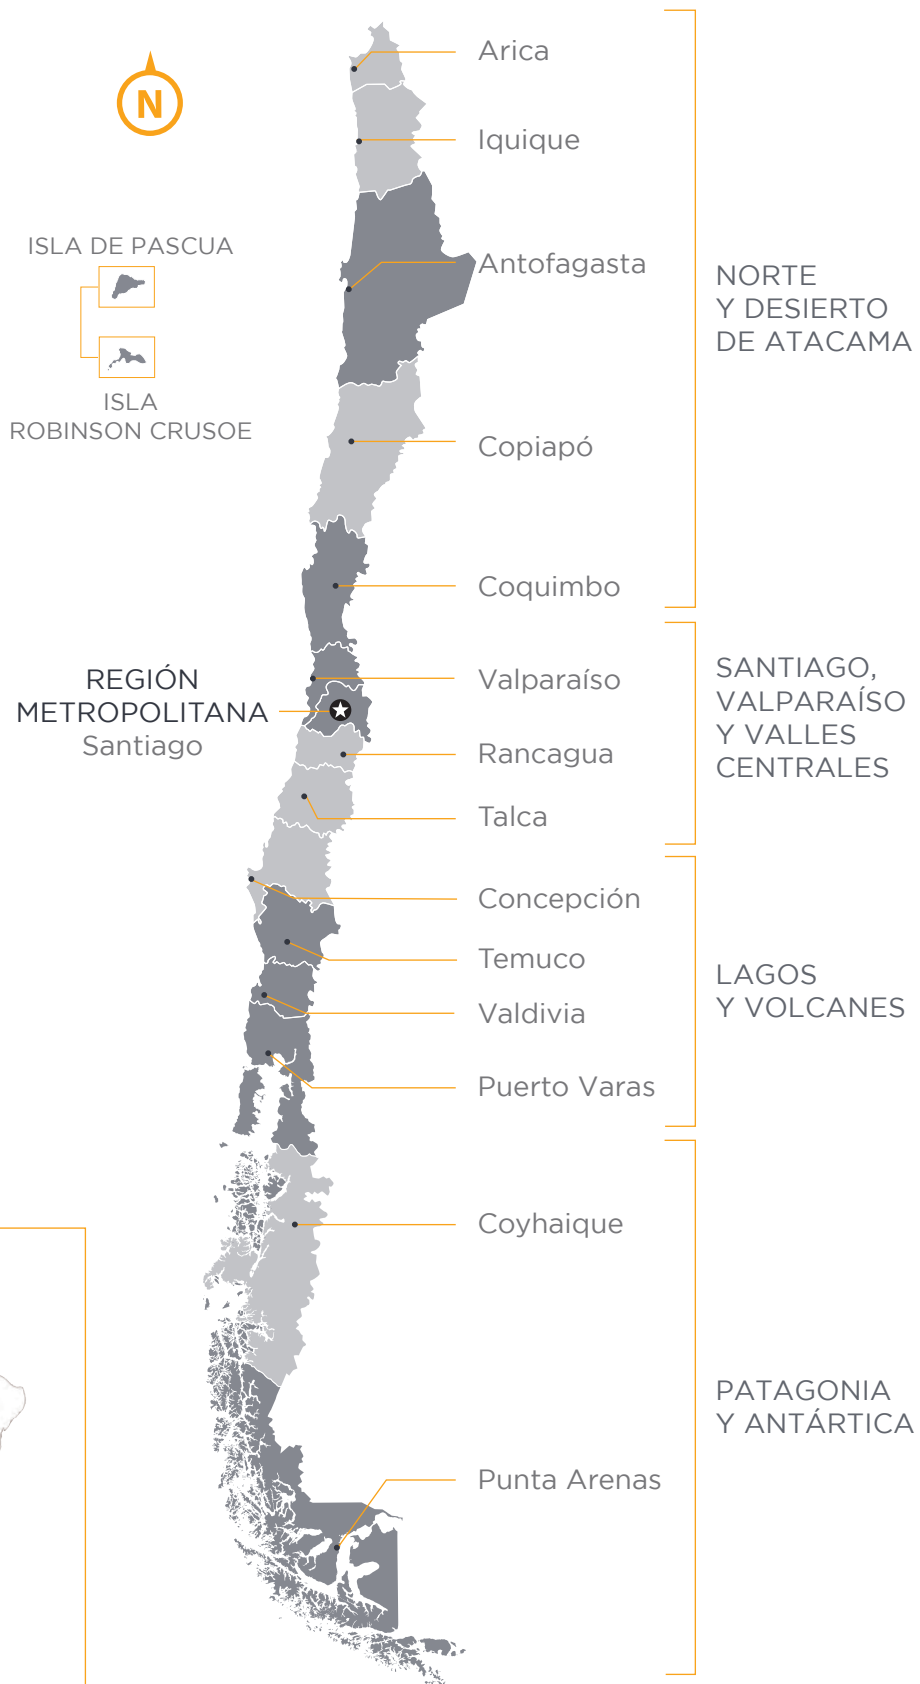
N

ISLA DE PASCUA

ISLA
ROBINSON CRUSOE

Arica

Iquique

Antofagasta

Copiapó

Coquimbo

NORTE
Y DESIERTO
DE ATACAMA

REGIÓN
METROPOLITANA
Santiago

Valparaíso

Rancagua

Talca

SANTIAGO,
VALPARAÍSO
Y VALLES
CENTRALES

Concepción

Temuco

Valdivia

Puerto Varas

LAGOS
Y VOLCANES

Coyhaique

Punta Arenas

PATAGONIA
Y ANTÁRTICA